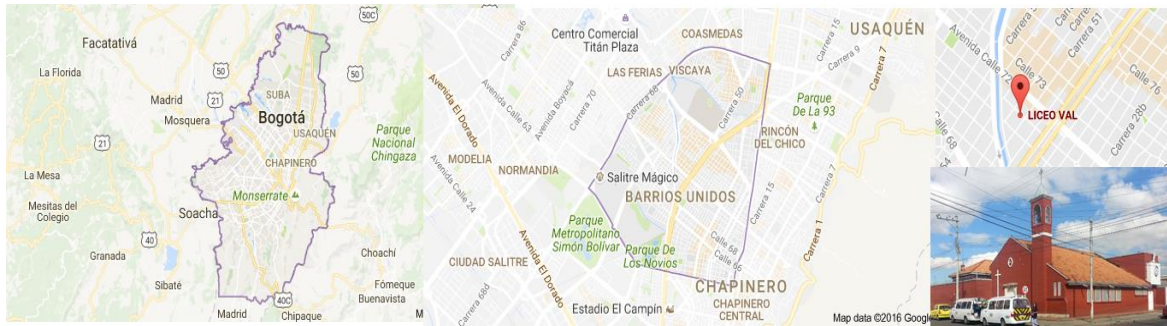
50C
Facatativá
La Florida
50
50
Madrid
21
SUBA
Mosquera
Bogotá
USAQUÉN
Parque Nacional Chingaza
21
CHAPINERO
La Mesa
Monserrate
Mesitas del Colegio
Soacha
Choachí
40
Granada
Fómeque
Sibaté
Buenavista
40C
Madrid
Chipaque

Centro Comercial Titán Plaza
COASMEDAS
USAQUÉN
LAS FERIAS
VISCAYA
Carrera 86
Carrera 15
Carrera 9
Carrera 7
Avenida El Dorado
Avenida Calle 63
Avenida Boyacá
Carrera 70
Carrera 68
Carrera 50
Parque De La 93
MODELIA
RINCÓN DEL CHICO
NORMANDIA
Salitre Mágico
BARRIOS UNIDOS
Avenida Calle 24
Carrera 15
Carrera 7
Parque Metropolitano Simón Bolívar
Parque De Los Novios
Calle 68
Calle 66
Carrera 1
CIUDAD SALITRE
Avenida El Dorado
CHAPINERO
Carrera 68D
Estadio El Campín
CHAPINERO CENTRAL
Map data ©2016 Google

Carrera
Carrera
Carrera 51
Avenida Calle 72
Calle 73
Calle 76
LICEO VAL
Calle 68
Calle 54
Carrera 28b